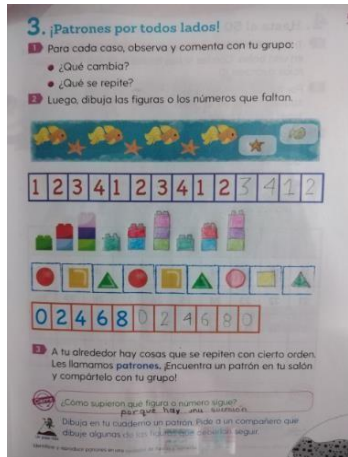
3. ¡Patrones por todos lados!

1 Para cada caso, observa y comenta con tu grupo:

● ¿Qué cambia?

● ¿Qué se repite?

2 Luego, dibuja las figuras o los números que faltan.

1 2 3 4 1 2 3 4 1 2 3 4 1 2

0 2 4 6 8 0 2 4 6 8 0

3 A tu alrededor hay cosas que se repiten con cierto orden. Les llamamos patrones. ¡Encuentra un patrón en tu salón y compártelo con tu grupo!

¿Cómo supieron qué figura o número sigue?
porque hay un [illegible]

Dibuja en tu cuaderno un patrón. Pide a un compañero que dibuje algunas de las figuras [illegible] seguir.

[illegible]